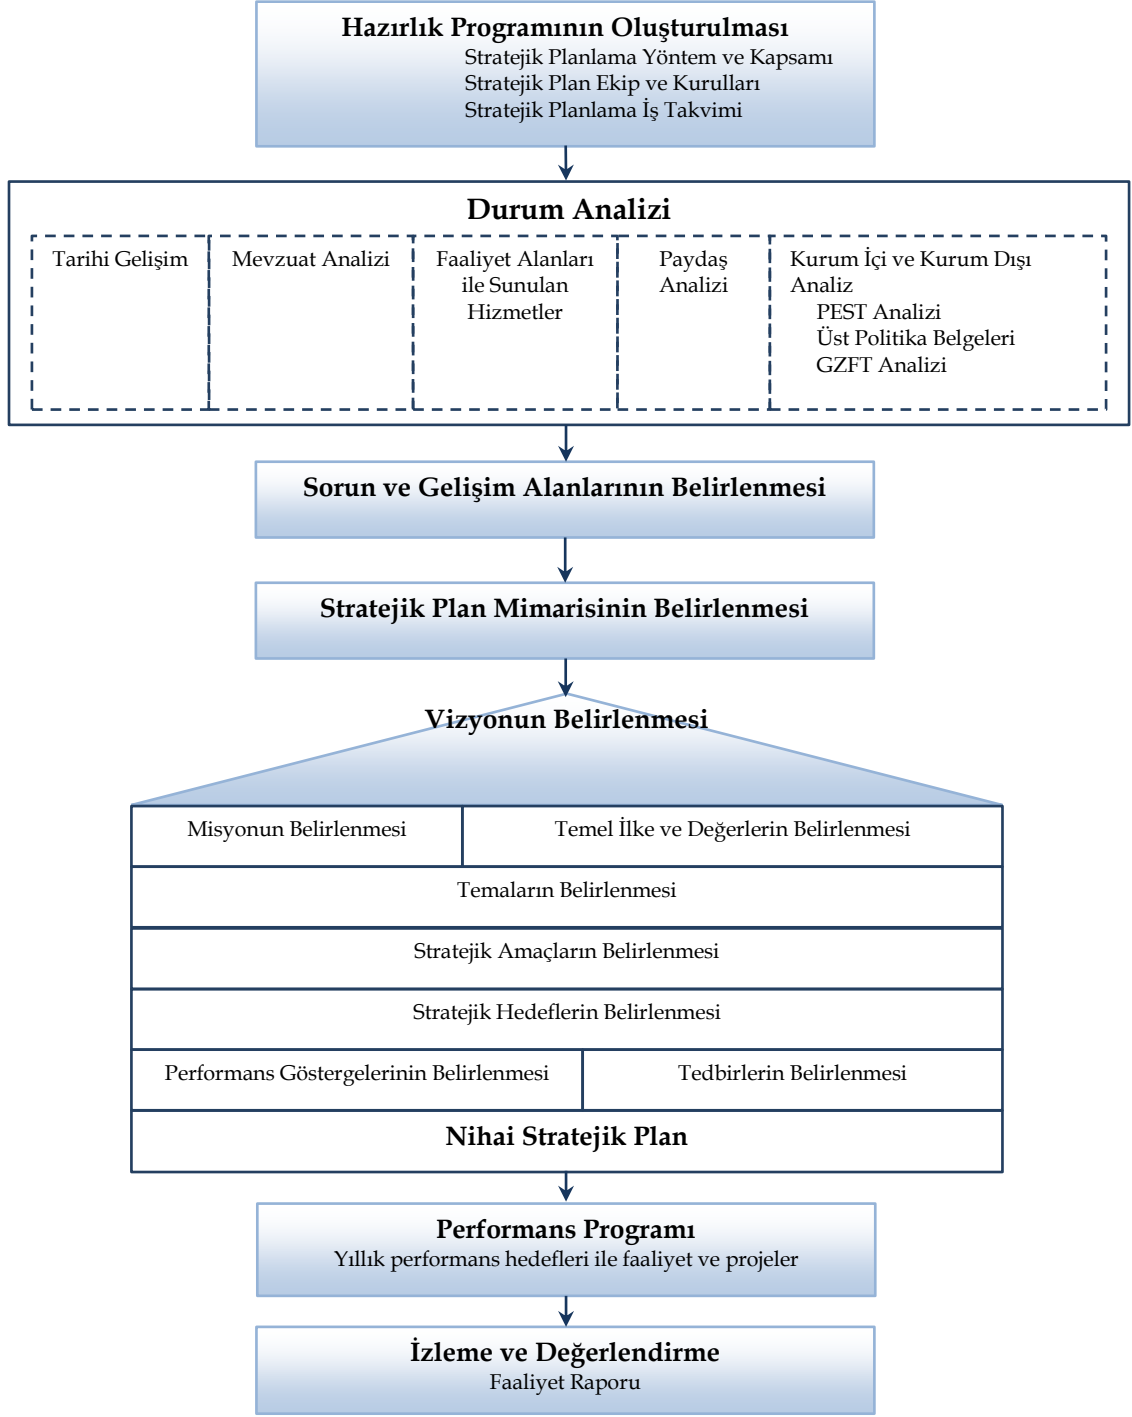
Hazırlık Programının Oluşturulması
Stratejik Planlama Yöntem ve Kapsamı
Stratejik Plan Ekip ve Kurulları
Stratejik Planlama İş Takvimi

Durum Analizi

Tarihi Gelişim

Mevzuat Analizi

Faaliyet Alanları ile Sunulan Hizmetler

Paydaş Analizi

Kurum İçi ve Kurum Dışı Analiz
PEST Analizi
Üst Politika Belgeleri
GZFT Analizi

Sorun ve Gelişim Alanlarının Belirlenmesi

Stratejik Plan Mimarisinin Belirlenmesi

Vizyonun Belirlenmesi

Misyonun Belirlenmesi

Temel İlke ve Değerlerin Belirlenmesi

Temaların Belirlenmesi

Stratejik Amaçların Belirlenmesi

Stratejik Hedeflerin Belirlenmesi

Performans Göstergelerinin Belirlenmesi

Tedbirlerin Belirlenmesi

Nihai Stratejik Plan

Performans Programı
Yıllık performans hedefleri ile faaliyet ve projeler

İzleme ve Değerlendirme
Faaliyet Raporu